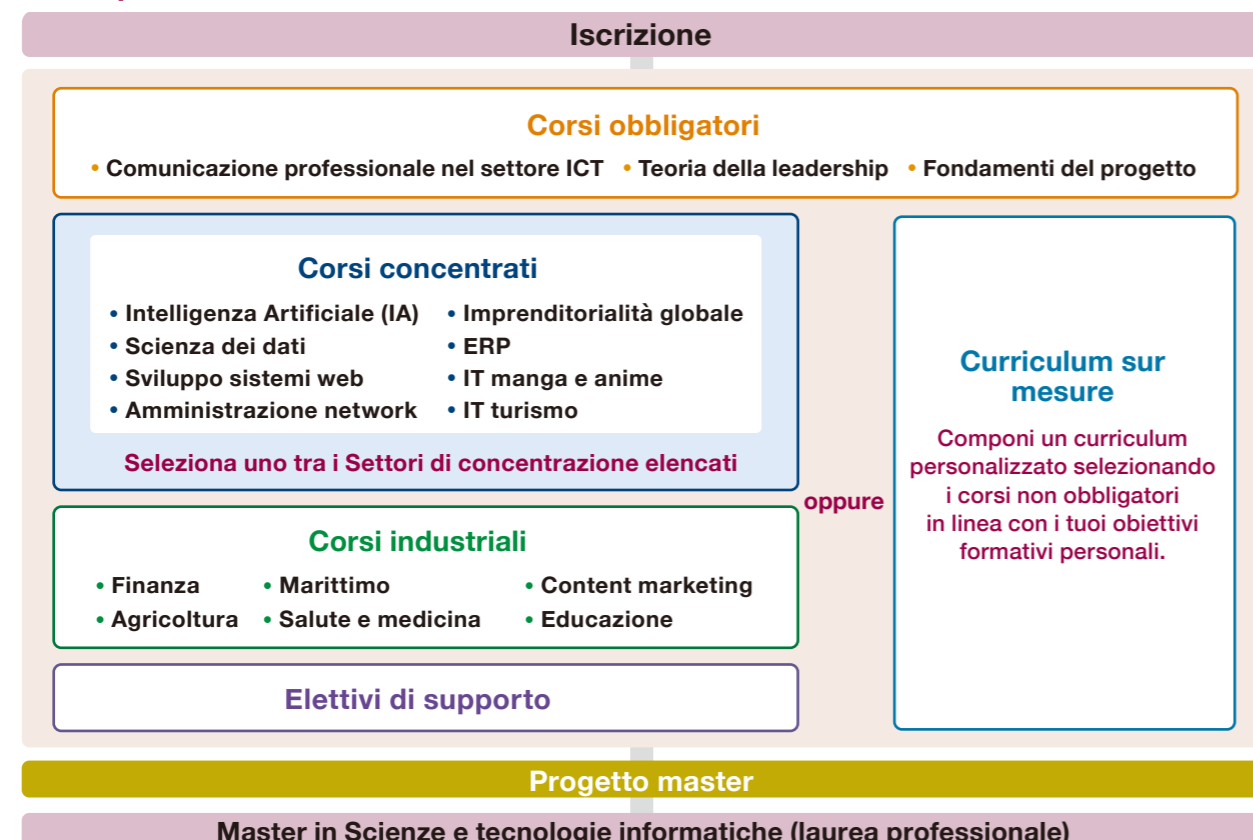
Iscrizione

Corsi obbligatori

• Comunicazione professionale nel settore ICT • Teoria della leadership • Fondamenti del progetto

Corsi concentrati

• Intelligenza Artificiale (IA)
• Scienza dei dati
• Sviluppo sistemi web
• Amministrazione network
• Imprenditorialità globale
• ERP
• IT manga e anime
• IT turismo

Seleziona uno tra i Settori di concentrazione elencati

oppure

Curriculum sur mesure

Componi un curriculum personalizzato selezionando i corsi non obbligatori in linea con i tuoi obiettivi formativi personali.

Corsi industriali

• Finanza
• Agricoltura
• Marittimo
• Salute e medicina
• Content marketing
• Educazione

Elettivi di supporto

Progetto master

Master in Scienze e tecnologie informatiche (laurea professionale)